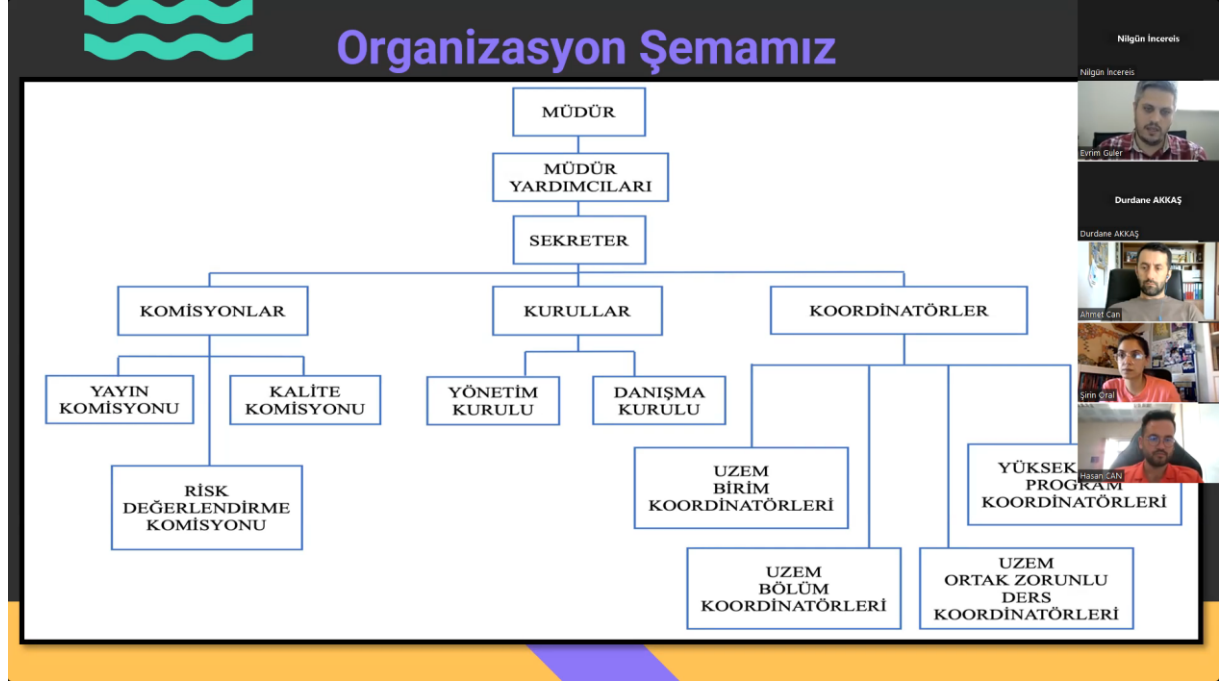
Organizasyon Şemamız

MÜDÜR

MÜDÜR YARDIMCILARI

SEKRETER

KOMİSYONLAR

KURULLAR

KOORDİNATÖRLER

YAYIN KOMİSYONU

KALİTE KOMİSYONU

RİSK DEĞERLENDİRME KOMİSYONU

YÖNETİM KURULU

DANIŞMA KURULU

UZEM BİRİM KOORDİNATÖRLERİ

YÜKSEK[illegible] PROGRAM KOORDİNATÖRLERİ

UZEM BÖLÜM KOORDİNATÖRLERİ

UZEM ORTAK ZORUNLU DERS KOORDİNATÖRLERİ

Nilgün İncereis

Nilgün İncereis

Evrim Guler

Durdane AKKAŞ

Durdane AKKAŞ

Ahmet Can

Şirin Oral

Hasan CAN